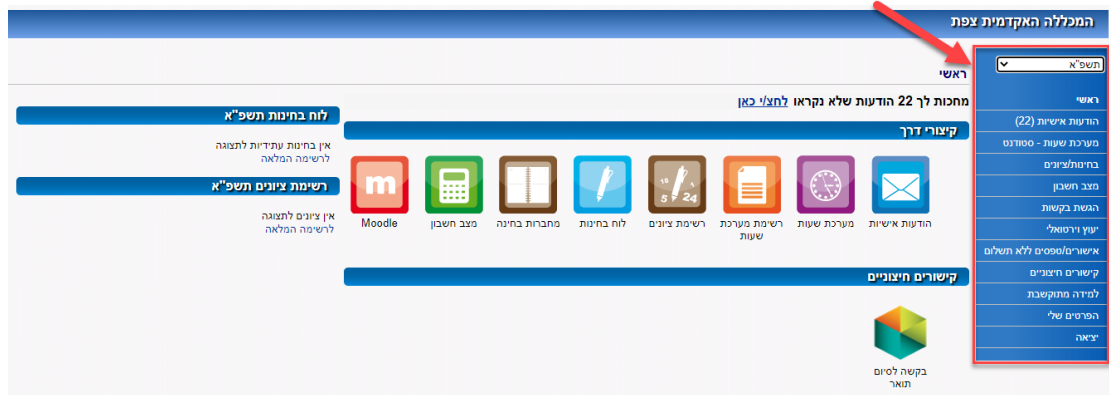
המכללה האקדמית צפת

תשפ"א

ראשי

ראשי
הודעות אישיות (22)
מערכת שעות - סטודנט
בחינות/ציונים
מצב חשבון
הגשת בקשות
יעוץ וירטואלי
אישורים/טפסים ללא תשלום
קישורים חיצוניים
למידה מתוקשבת
הפרטים שלי
יציאה

מחכות לך 22 הודעות שלא נקראו לחצ/י כאן

קיצורי דרך

הודעות אישיות
מערכת שעות
רשימת מערכת שעות
רשימת ציונים
לוח בחינות
מחברות בחינה
מצב חשבון
Moodle

קישורים חיצוניים

בקשה לסיום תואר

לוח בחינות תשפ"א

אין בחינות עתידיות לתצוגה
לרשימה המלאה

רשימת ציונים תשפ"א

אין ציונים לתצוגה
לרשימה המלאה